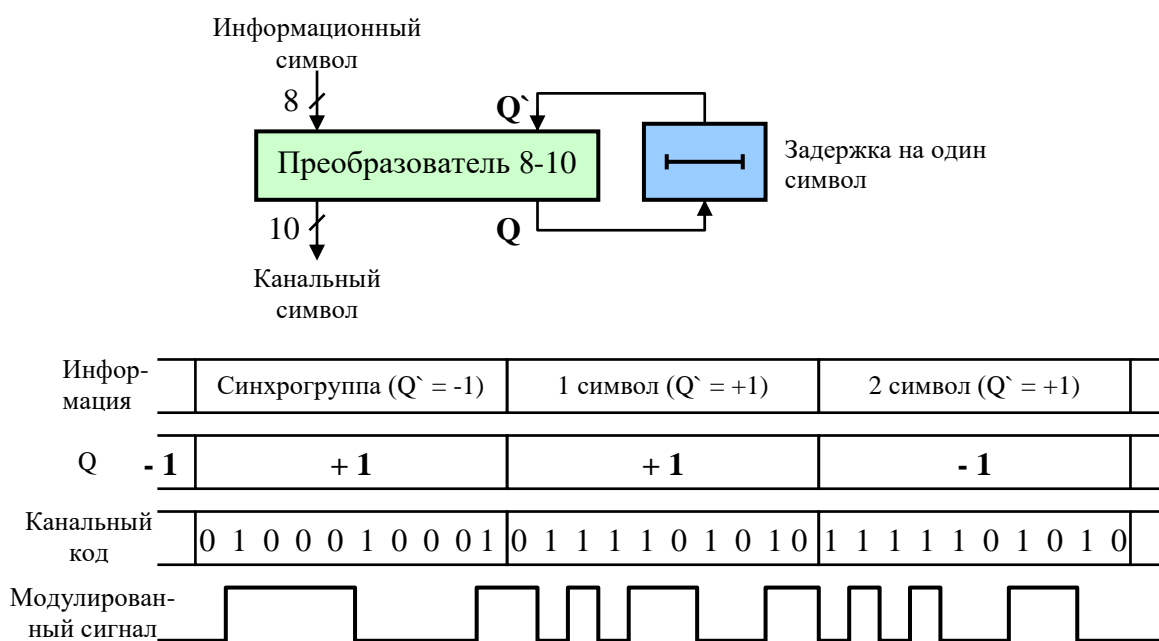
Информационный символ

8

Q`

Преобразователь 8-10

Задержка на один символ

10

Q

Канальный символ

| Информация | Синхрогруппа (Q` = -1) | 1 символ (Q` = +1) | 2 символ (Q` = +1) |
|---|---|---|---|
| Q - 1 | + 1 | + 1 | - 1 |
| Канальный код | 0 1 0 0 0 1 0 0 0 1 | 0 1 1 1 1 0 1 0 1 0 | 1 1 1 1 1 0 1 0 1 0 |

Модулированный сигнал